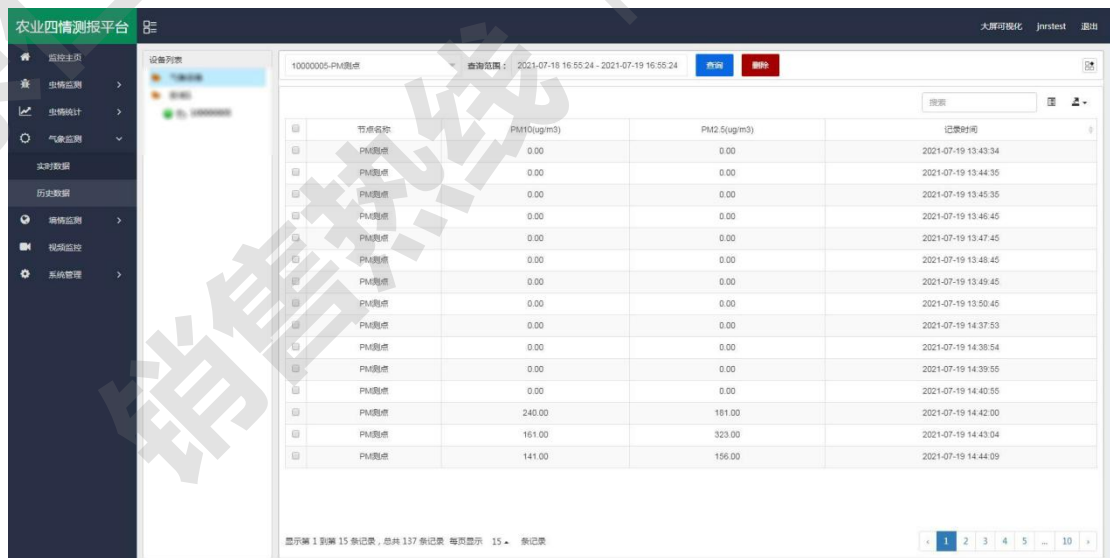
农业四情测报平台

大屏可视化 jnrstest 退出

监控主页
虫情监测
虫情统计
气象监测
实时数据
历史数据
墒情监测
视频监控
系统管理

设备列表
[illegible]
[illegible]
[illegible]

10000005-PM测点
查询范围： 2021-07-18 16:55:24 - 2021-07-19 16:55:24
查询
删除

搜索

| | 节点名称 | PM10(ug/m3) | PM2.5(ug/m3) | 记录时间 |
|---|---|---|---|---|
| | PM测点 | 0.00 | 0.00 | 2021-07-19 13:43:34 |
| | PM测点 | 0.00 | 0.00 | 2021-07-19 13:44:35 |
| | PM测点 | 0.00 | 0.00 | 2021-07-19 13:45:35 |
| | PM测点 | 0.00 | 0.00 | 2021-07-19 13:46:45 |
| | PM测点 | 0.00 | 0.00 | 2021-07-19 13:47:45 |
| | PM测点 | 0.00 | 0.00 | 2021-07-19 13:48:45 |
| | PM测点 | 0.00 | 0.00 | 2021-07-19 13:49:45 |
| | PM测点 | 0.00 | 0.00 | 2021-07-19 13:50:45 |
| | PM测点 | 0.00 | 0.00 | 2021-07-19 14:37:53 |
| | PM测点 | 0.00 | 0.00 | 2021-07-19 14:38:54 |
| | PM测点 | 0.00 | 0.00 | 2021-07-19 14:39:55 |
| | PM测点 | 0.00 | 0.00 | 2021-07-19 14:40:55 |
| | PM测点 | 240.00 | 181.00 | 2021-07-19 14:42:00 |
| | PM测点 | 161.00 | 323.00 | 2021-07-19 14:43:04 |
| | PM测点 | 141.00 | 156.00 | 2021-07-19 14:44:09 |

显示第 1 到第 15 条记录，总共 137 条记录 每页显示 15 条记录

‹ 1 2 3 4 5 ... 10 ›

销售热线